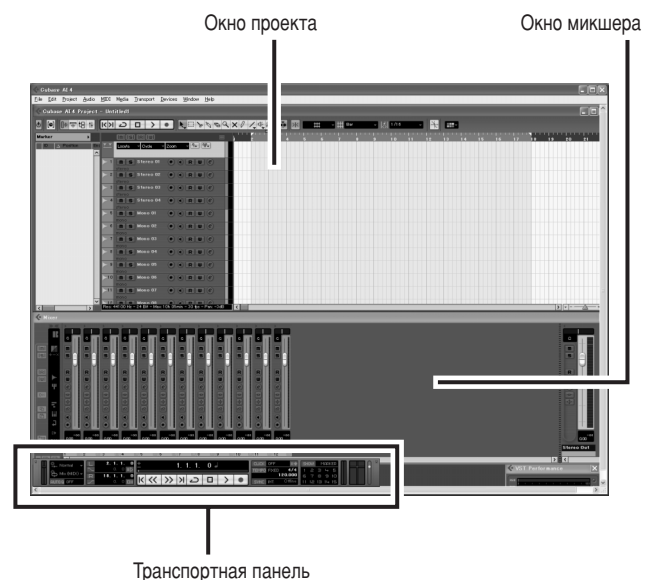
Окно проекта

Окно микшера

Cubase AI 4

File Edit Project Audio MIDI Media Transport Devices Window Help

Cubase AI 4 Project - [Untitled]

Stereo 01

Stereo 02

Stereo 03

Stereo 04

Mono 01

Mono 02

Mono 03

Mono 04

Mono 05

Mono 06

Mono 07

Mixer

Stereo Out

1. 1. 1. 0

VST Performance

Транспортная панель